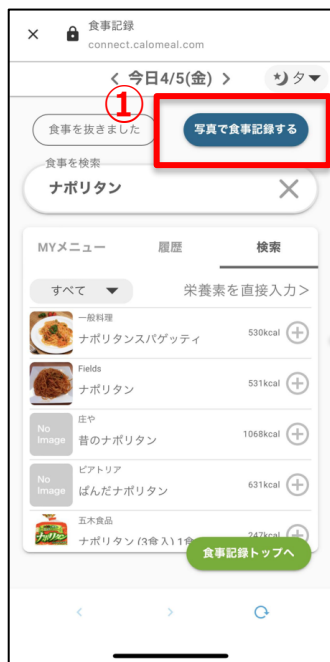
×
食事記録
connect.calomeal.com

< 今日4/5(金) >
夕

①

食事を抜きました

写真で食事記録する

食事を検索
ナポリタン
×

MYメニュー
履歴
検索

すべて
栄養素を直接入力>

一般料理
ナポリタンスパゲッティ
530kcal

Fields
ナポリタン
531kcal

No Image
庄や
昔のナポリタン
1068kcal

No Image
ピアトリア
ぱんだナポリタン
631kcal

五木食品
ナポリタン (3食入) 1食
247kcal

食事記録トップへ

<
>